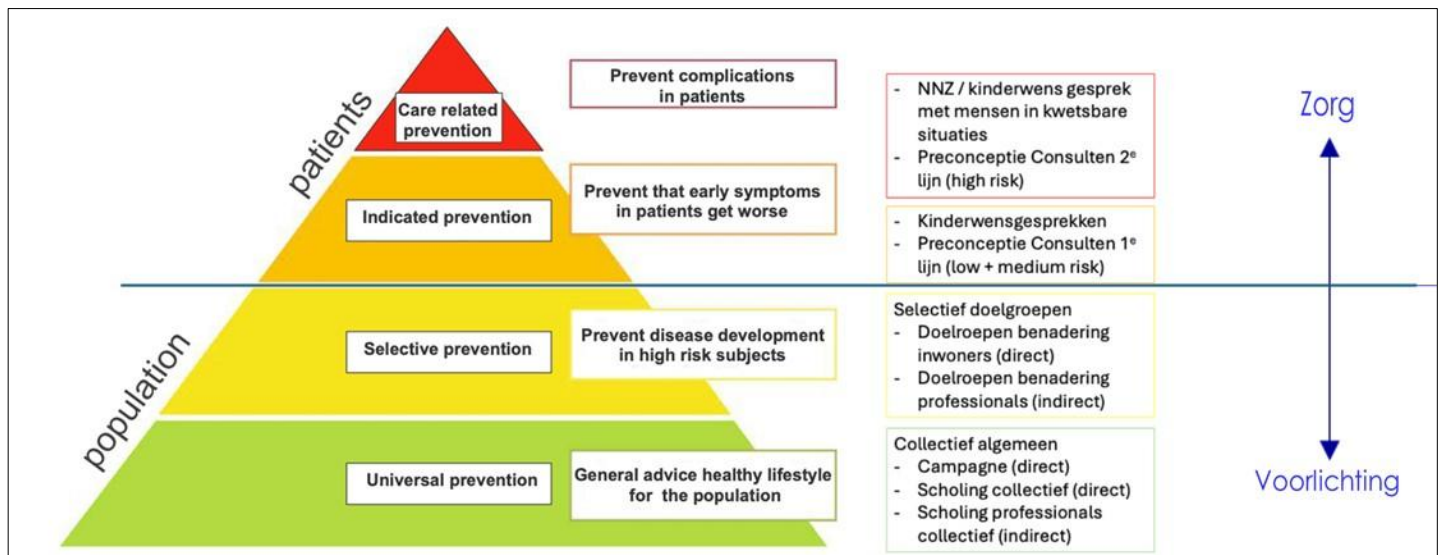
patients

population

Care related prevention

Indicated prevention

Selective prevention

Universal prevention

Prevent complications in patients

Prevent that early symptoms in patients get worse

Prevent disease development in high risk subjects

General advice healthy lifestyle for the population

- NNZ / kinderwens gesprek met mensen in kwetsbare situaties
- Preconceptie Consulten 2$^e$ lijn (high risk)

- Kinderwensgesprekken
- Preconceptie Consulten 1$^e$ lijn (low + medium risk)

Selectief doelgroepen
- Doelroepen benadering inwoners (direct)
- Doelroepen benadering professionals (indirect)

Collectief algemeen
- Campagne (direct)
- Scholing collectief (direct)
- Scholing professionals collectief (indirect)

Zorg

Voorlichting